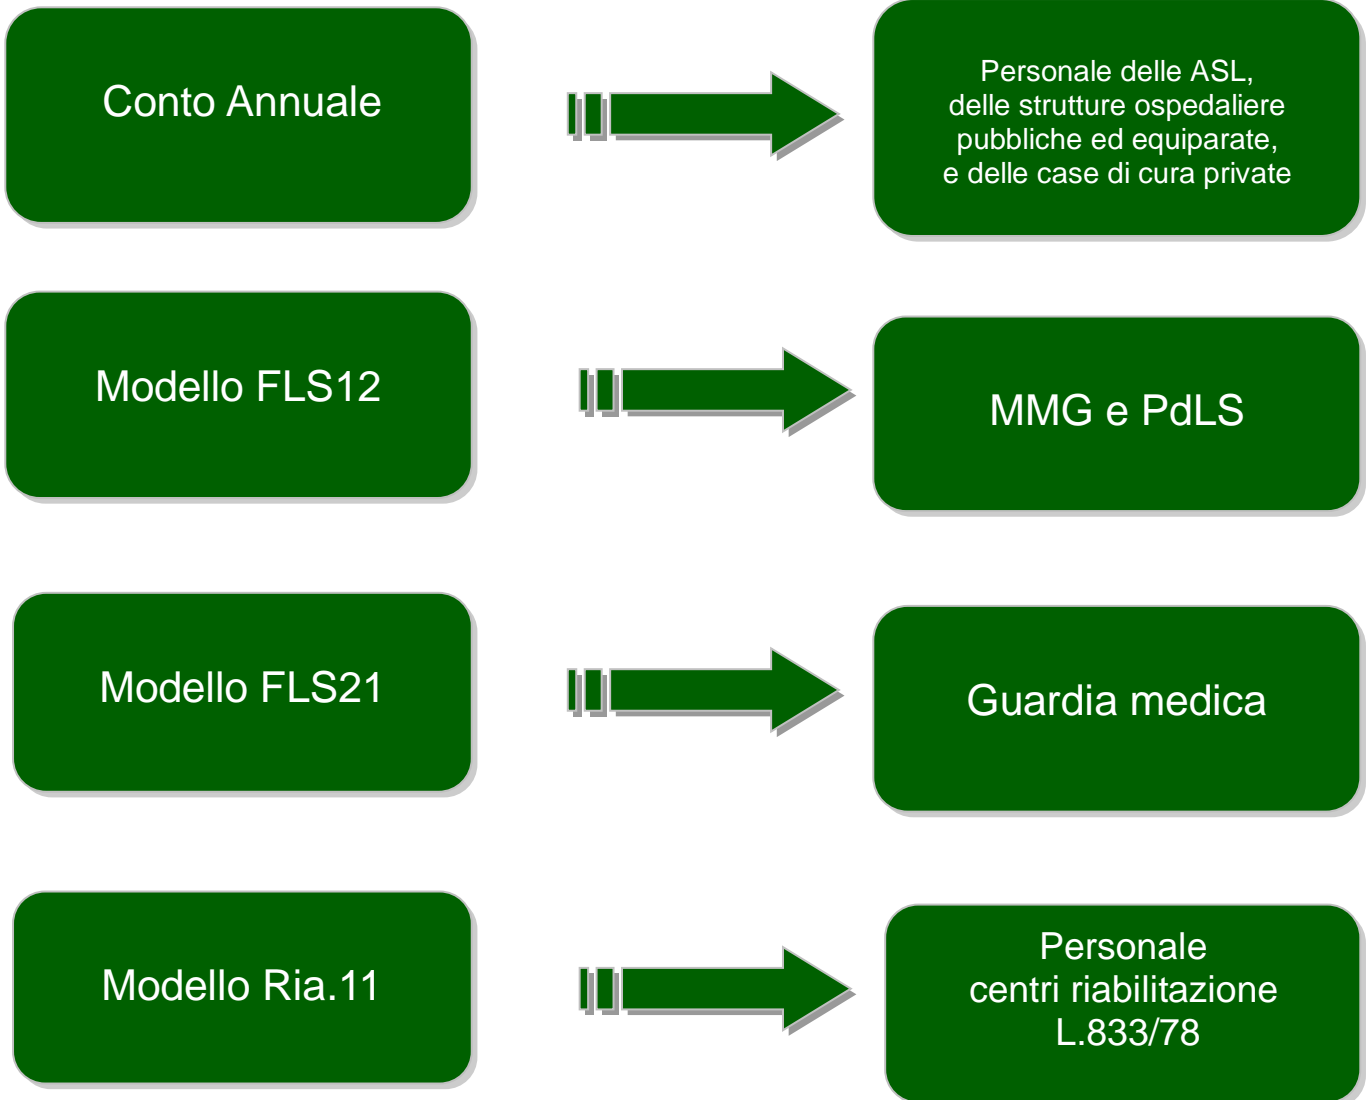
Conto Annuale

Personale delle ASL, delle strutture ospedaliere pubbliche ed equiparate, e delle case di cura private

Modello FLS12

MMG e PdLS

Modello FLS21

Guardia medica

Modello Ria.11

Personale centri riabilitazione L.833/78